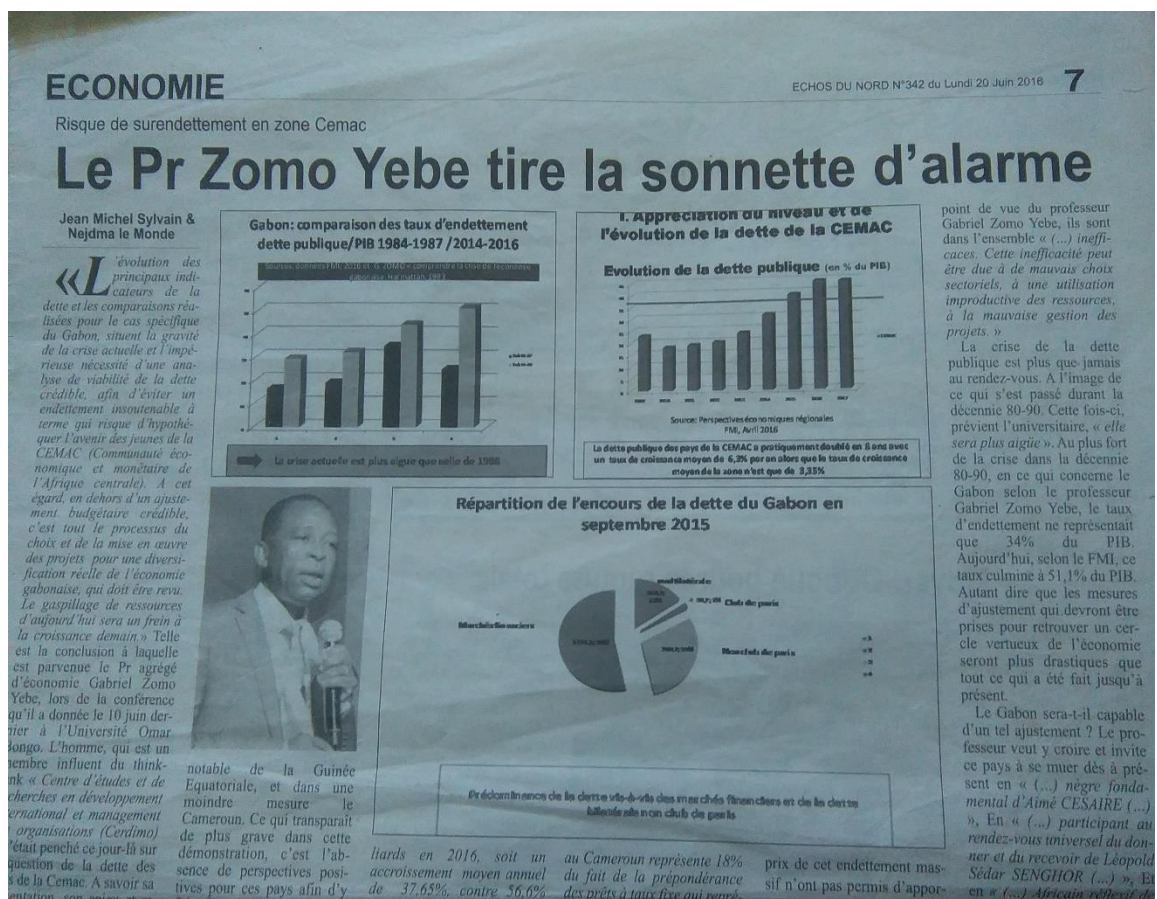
ECONOMIE

ECHOS DU NORD N°342 du Lundi 20 Juin 2016 7

Risque de surendettement en zone Cemac

Le Pr Zomo Yebe tire la sonnette d'alarme

Jean Michel Sylvain & Nejdma le Monde

«L'évolution des principaux indicateurs de la dette et les comparaisons réalisées pour le cas spécifique du Gabon, situent la gravité de la crise actuelle et l'impérieuse nécessité d'une analyse de viabilité de la dette crédible, afin d'éviter un endettement insoutenable à terme qui risque d'hypothéquer l'avenir des jeunes de la CEMAC (Communauté économique et monétaire de l'Afrique centrale). A cet égard, en dehors d'un ajustement budgétaire crédible, c'est tout le processus du choix et de la mise en œuvre des projets pour une diversification réelle de l'économie gabonaise, qui doit être revu. Le gaspillage de ressources d'aujourd'hui sera un frein à la croissance demain.» Telle est la conclusion à laquelle est parvenue le Pr agrégé d'économie Gabriel Zomo Yebe, lors de la conférence qu'il a donnée le 10 juin dernier à l'Université Omar Bongo. L'homme, qui est un membre influent du think-tank « Centre d'études et de recherches en développement international et management des organisations (Cerdimo) » était penché ce jour-là sur la question de la dette des pays de la Cemac. A savoir sa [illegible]

Gabon: comparaison des taux d'endettement dette publique/PIB 1984-1987 /2014-2016

Sources: données FMI 2016 et G. ZOMO « comprendre la crise de l'économie gabonaise, Harmattan, 1993

La crise actuelle est plus aigue que celle de 1986

I. Appréciation du niveau et de l'évolution de la dette de la CEMAC

Evolution de la dette publique (en % du PIB)

Source: Perspectives économiques régionales FMI, Avril 2016

La dette publique des pays de la CEMAC a pratiquement doublé en 8 ans avec un taux de croissance moyen de 6,2% par an alors que le taux de croissance moyen de la zone n'est que de 3,35%

Répartition de l'encours de la dette du Gabon en septembre 2015

multilatérale

Club de paris

Marché financiers

Non club de paris

Prédominance de la dette vis-à-vis des marchés financiers et de la dette bilatérale non club de paris

notable de la Guinée Equatoriale, et dans une moindre mesure le Cameroun. Ce qui transparait de plus grave dans cette démonstration, c'est l'absence de perspectives positives pour ces pays afin d'y

liards en 2016, soit un accroissement moyen annuel de 37,65%, contre 56,6%

au Cameroun représente 18% du fait de la prépondérance des prêts à taux fixe qui repré-

prix de cet endettement massif n'ont pas permis d'appor-

point de vue du professeur Gabriel Zomo Yebe, ils sont dans l'ensemble « (...) inefficaces. Cette inefficacité peut être due à de mauvais choix sectoriels, à une utilisation improductive des ressources, à la mauvaise gestion des projets. »

La crise de la dette publique est plus que jamais au rendez-vous. A l'image de ce qui s'est passé durant la décennie 80-90. Cette fois-ci, prévient l'universitaire, « elle sera plus aigüe ». Au plus fort de la crise dans la décennie 80-90, en ce qui concerne le Gabon selon le professeur Gabriel Zomo Yebe, le taux d'endettement ne représentait que 34% du PIB. Aujourd'hui, selon le FMI, ce taux culmine à 51,1% du PIB. Autant dire que les mesures d'ajustement qui devront être prises pour retrouver un cercle vertueux de l'économie seront plus drastiques que tout ce qui a été fait jusqu'à présent.

Le Gabon sera-t-il capable d'un tel ajustement ? Le professeur veut y croire et invite ce pays à se muer dès à présent en « (...) nègre fondamental d'Aimé CESAIRE (...) », En « (...) participant au rendez-vous universel du donner et du recevoir de Léopold Sédar SENGHOR (...) ». En « (...) Africain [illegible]